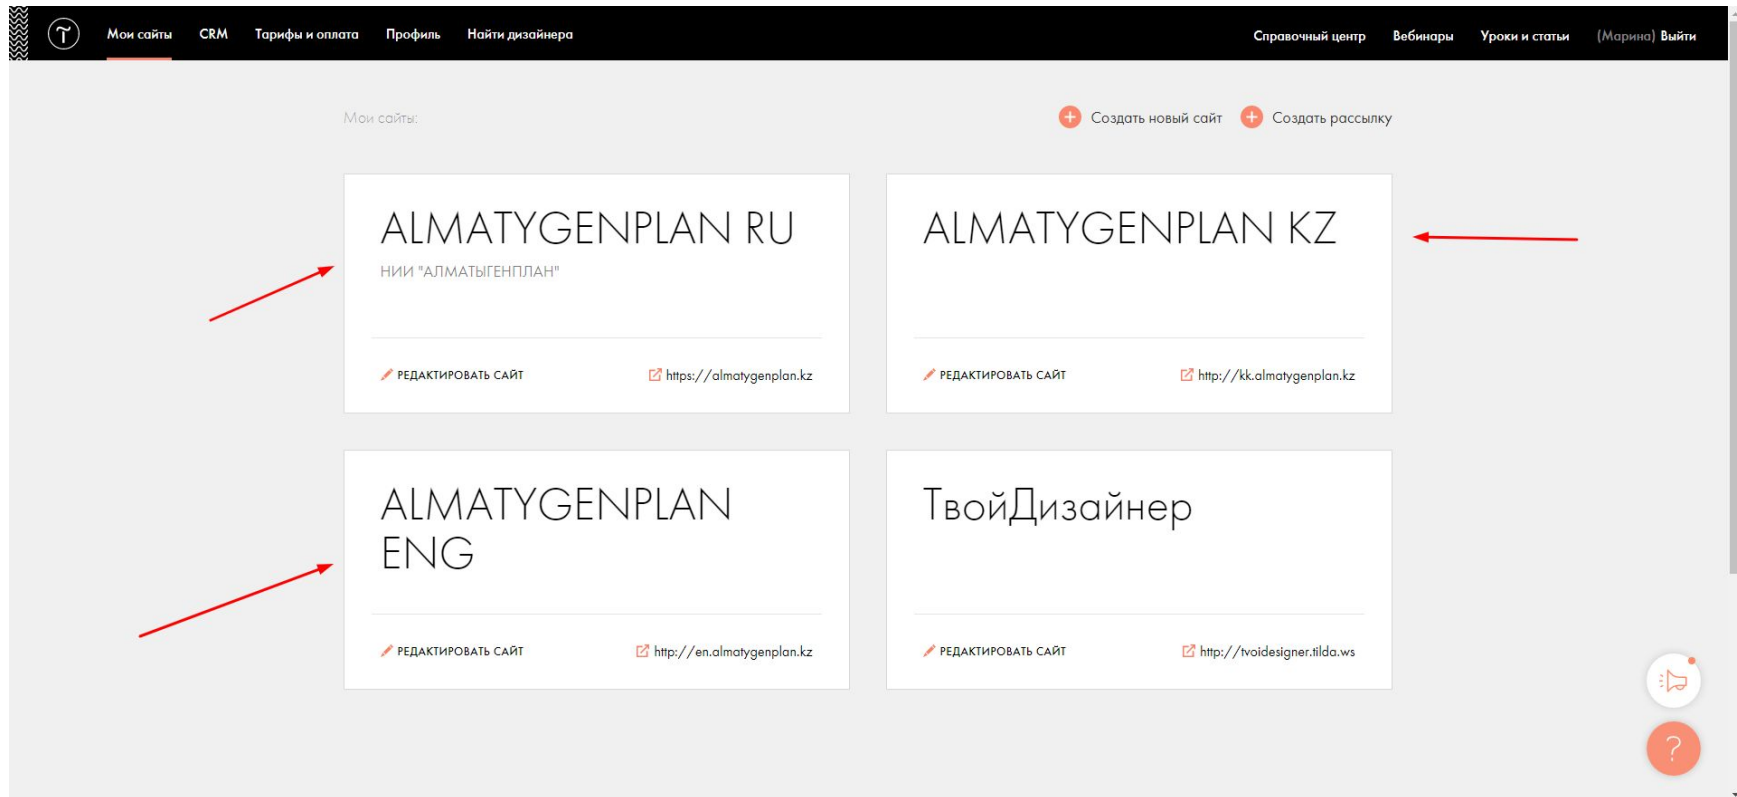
Мои сайты CRM Тарифы и оплата Профиль Найти дизайнера

Справочный центр Вебинары Уроки и статьи (Марина) Выйти

Мои сайты:

Создать новый сайт Создать рассылку

ALMATYGENPLAN RU

НИИ "АЛМАТЫГЕНПЛАН"

РЕДАКТИРОВАТЬ САЙТ https://almatygenplan.kz

ALMATYGENPLAN KZ

РЕДАКТИРОВАТЬ САЙТ http://kk.almatygenplan.kz

ALMATYGENPLAN ENG

РЕДАКТИРОВАТЬ САЙТ http://en.almatygenplan.kz

ТвойДизайнер

РЕДАКТИРОВАТЬ САЙТ http://tvoidesigner.tilda.ws

?